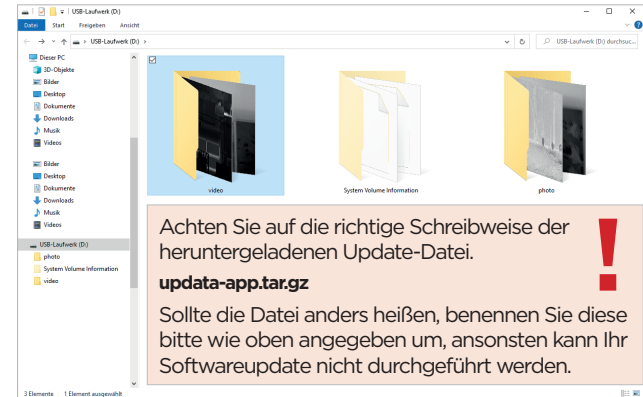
USB-Laufwerk (D:)

Datei Start Freigeben Ansicht

USB-Laufwerk (D:)

USB-Laufwerk (D:) durchsuc...

Dieser PC
3D-Objekte
Bilder
Desktop
Dokumente
Downloads
Musik
Videos

Bilder
Desktop
Dokumente
Downloads
Musik
Videos

USB-Laufwerk (D:)
photo
System Volume Information
video

video

System Volume Information

photo

Achten Sie auf die richtige Schreibweise der heruntergeladenen Update-Datei.

!

updata-app.tar.gz

Sollte die Datei anders heißen, benennen Sie diese bitte wie oben angegeben um, ansonsten kann Ihr Softwareupdate nicht durchgeführt werden.

3 Elemente 1 Element ausgewählt